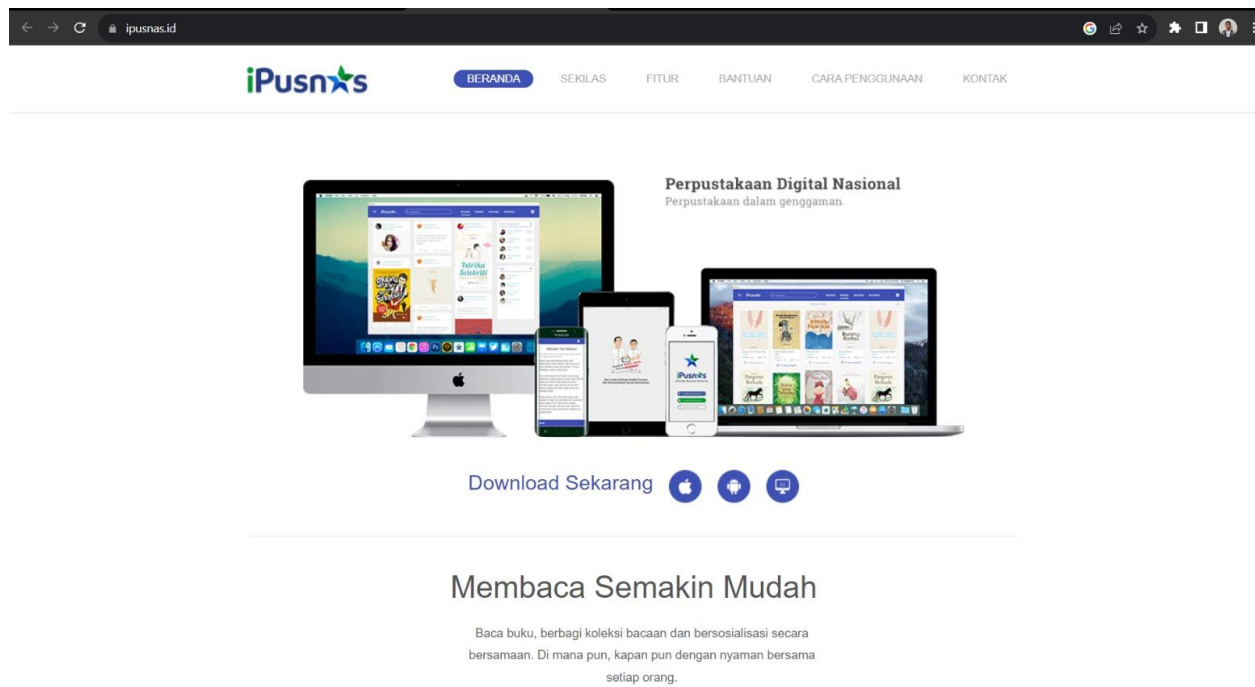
ipusnas.id

iPusnas

BERANDA SEKILAS FITUR BANTUAN CARA PENGGUNAAN KONTAK

Perpustakaan Digital Nasional
Perpustakaan dalam genggaman.

iPusnas

Download Sekarang

Membaca Semakin Mudah

Baca buku, berbagi koleksi bacaan dan bersosialisasi secara bersamaan. Di mana pun, kapan pun dengan nyaman bersama setiap orang.